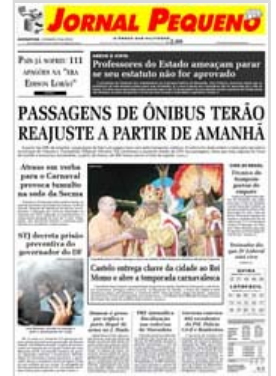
JORNAL PEQUENO

PAN já sofreu 111 apagões na "era Edison Lobão"

Professores do Estado ameaçam parar se seu estatuto não for aprovado

PASSAGENS DE ÔNIBUS TERÃO REAJUSTE A PARTIR DE AMANHÃ

Atraso em verba para o Carnaval provoca tumulto na sede da Secma

STJ decreta prisão preventiva do governador do DF

Castelo entrega chave da cidade ao Rei Momo e abre a temporada carnavalesca

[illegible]